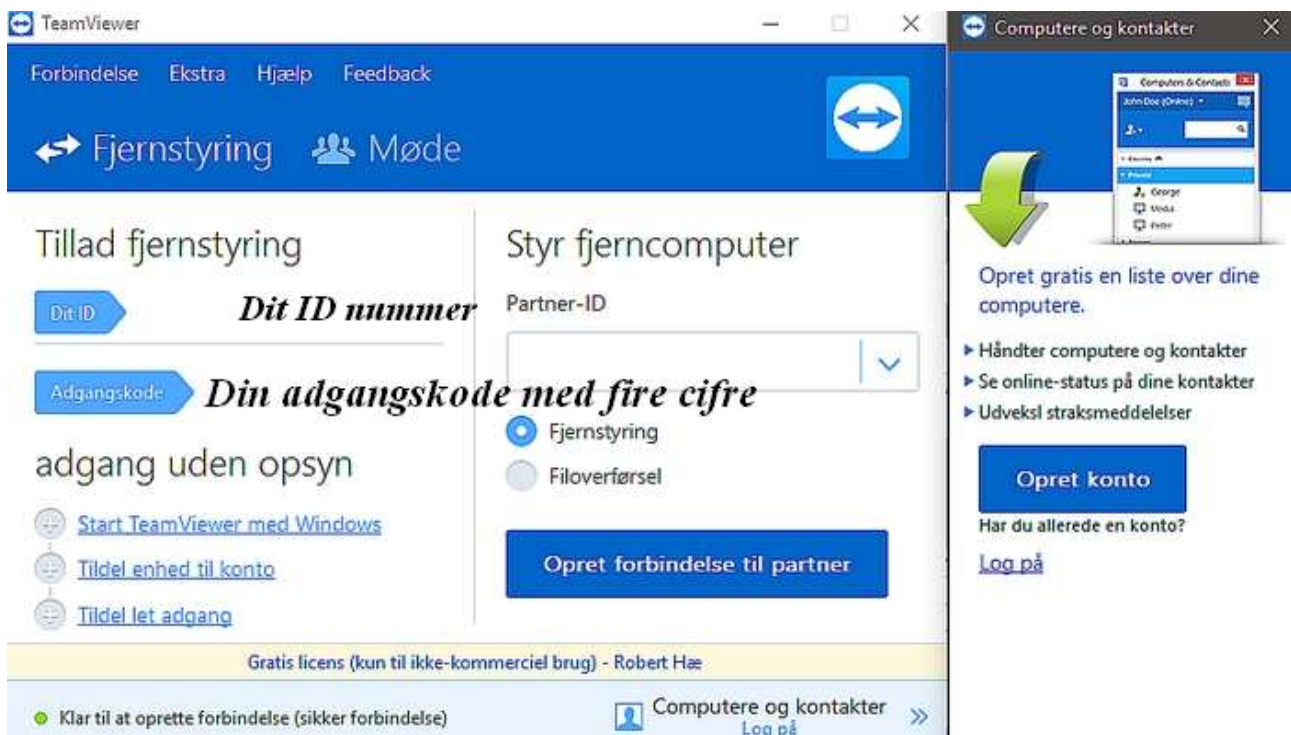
TeamViewer

Forbindelse Ekstra Hjælp Feedback

Fjernstyring Møde

Tillad fjernstyring

Dit ID Dit ID nummer

Adgangskode Din adgangskode med fire cifre

adgang uden opsyn

Start TeamViewer med Windows

Tildel enhed til konto

Tildel let adgang

Styr fjerncomputer

Partner-ID

Fjernstyring

Filoverførsel

Opret forbindelse til partner

Gratis licens (kun til ikke-kommerciel brug) - Robert Hæ

Klar til at oprette forbindelse (sikker forbindelse)

Computere og kontakter
Log på

Computere og kontakter

Computers & Contacts
John Doe (Online)
George
Media
Peter

Opret gratis en liste over dine computere.

▸ Håndter computere og kontakter
▸ Se online-status på dine kontakter
▸ Udveksl straksmeddelelser

Opret konto

Har du allerede en konto?

Log på